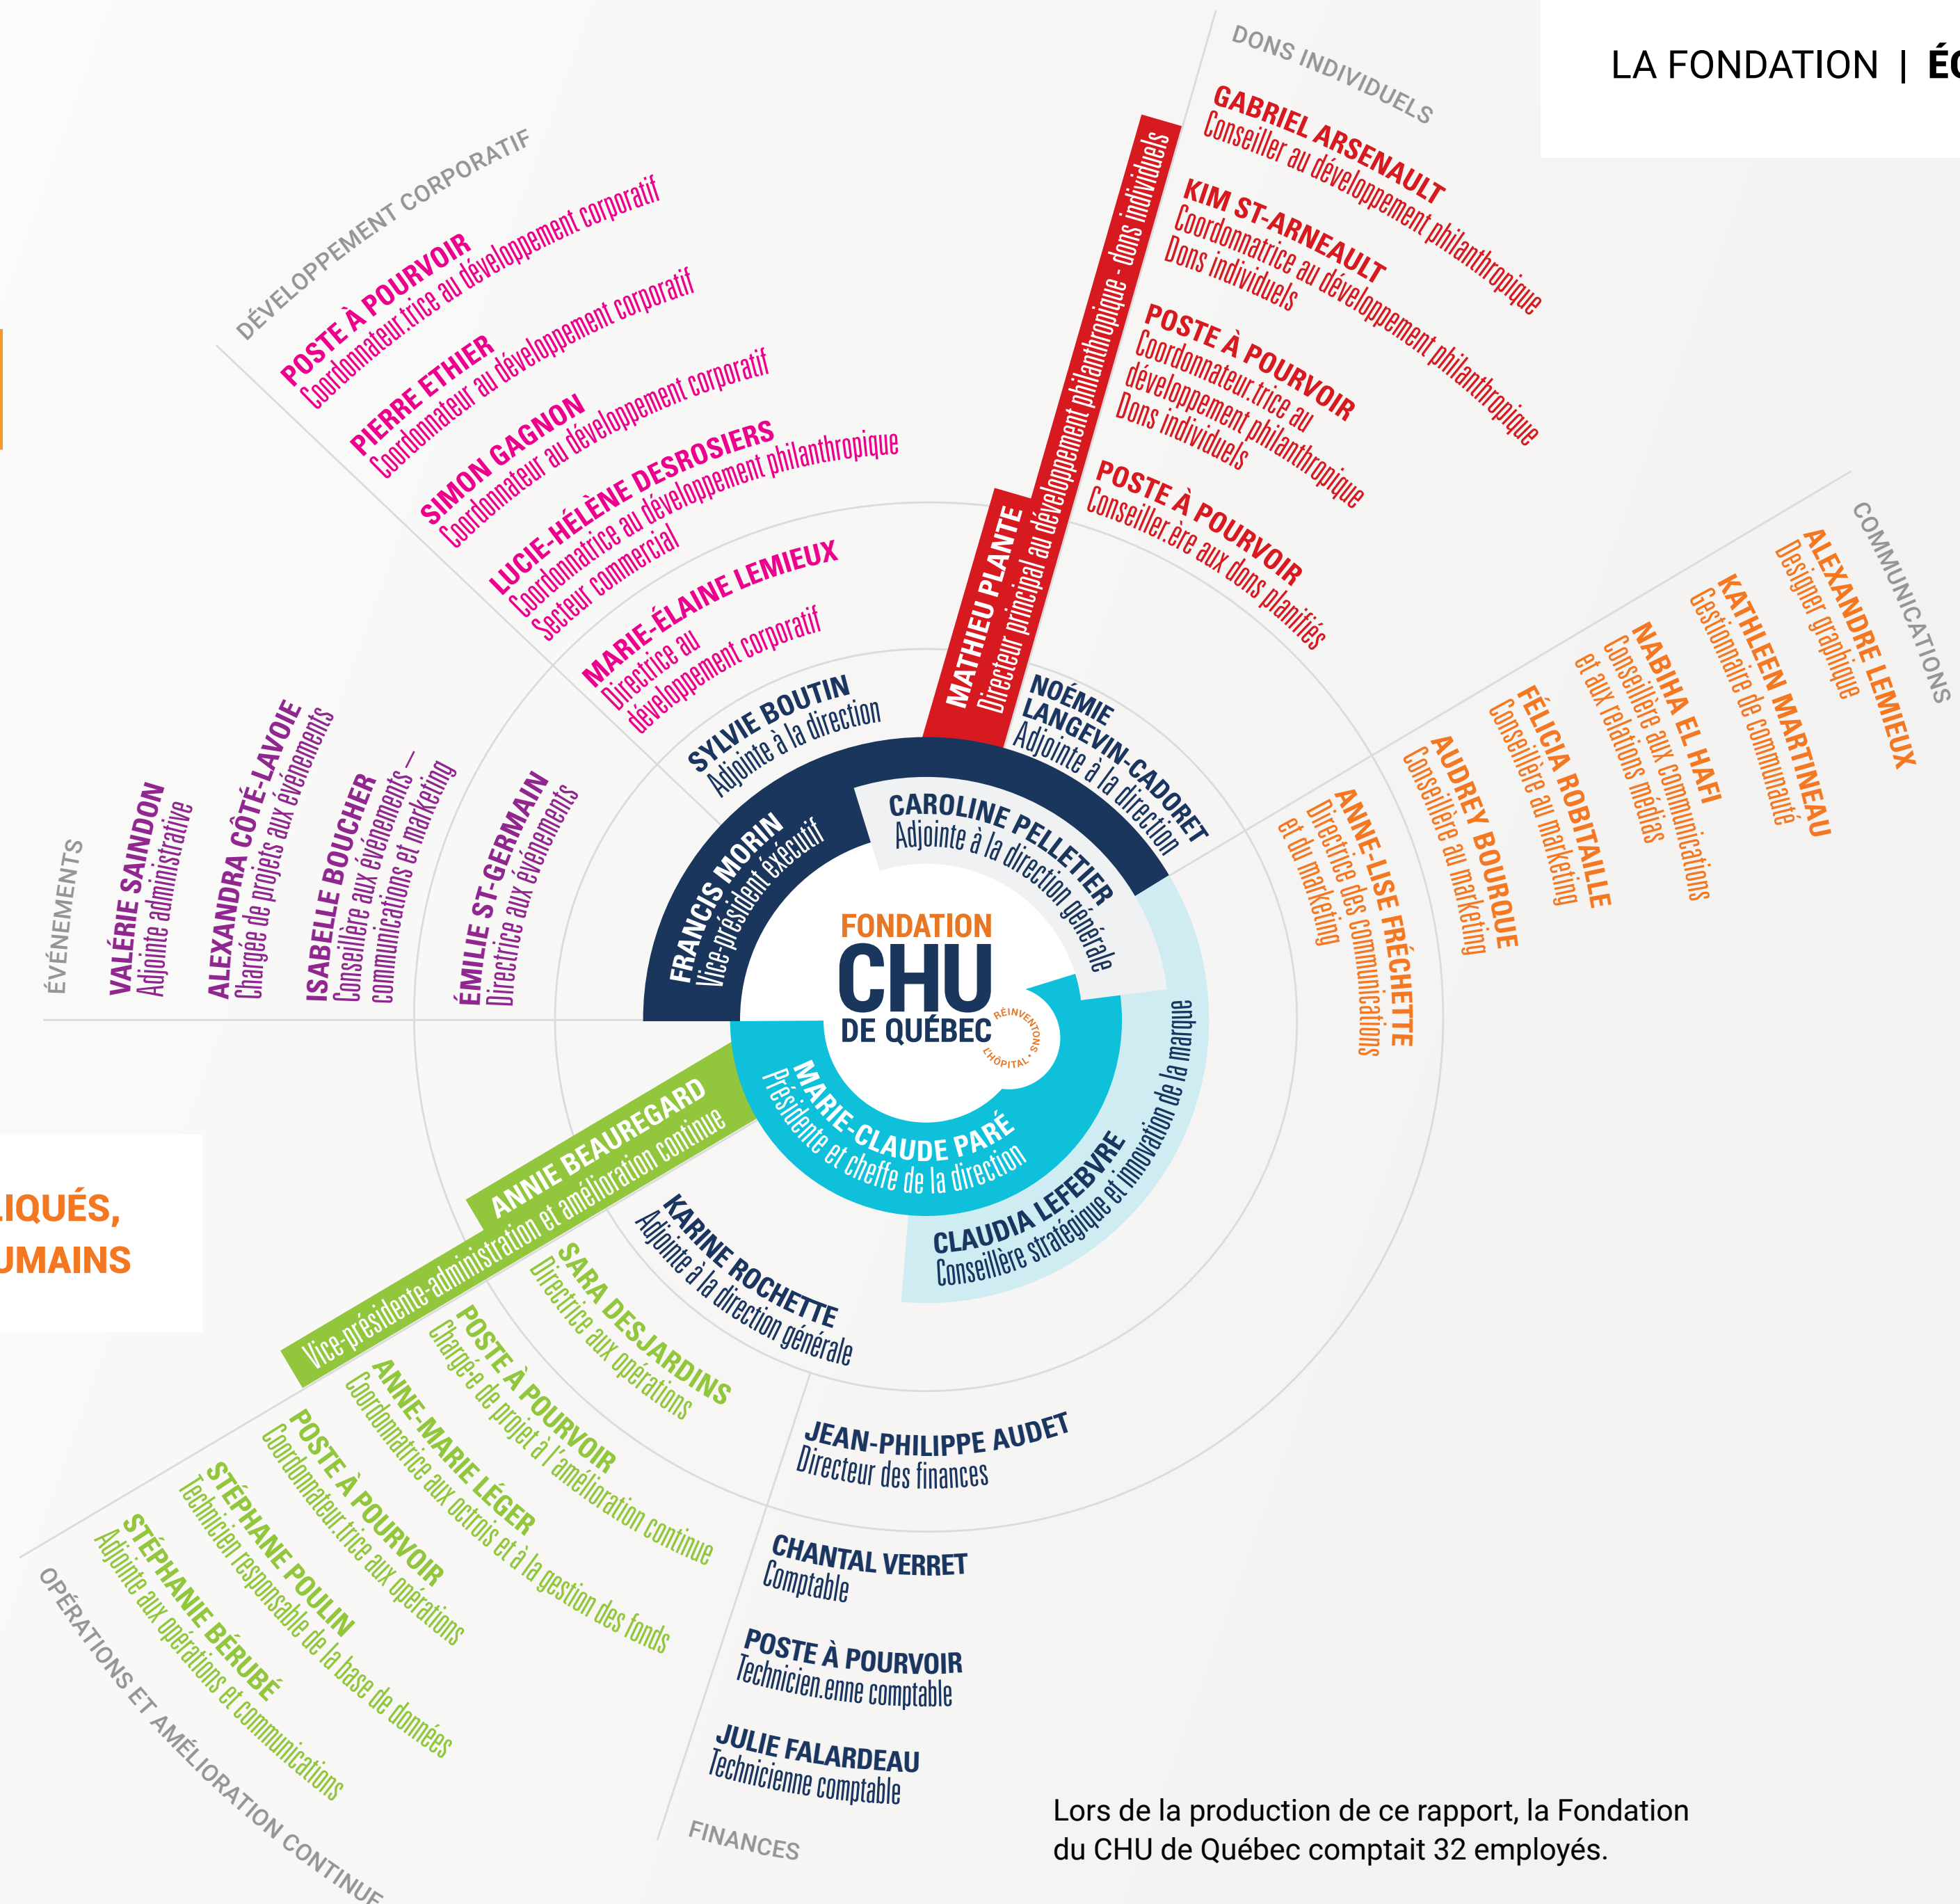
LA FONDATION | ÉQ

IQUÉS,
UMAINS

FONDATION
CHU
DE QUÉBEC
RÉINVENTONS L'HÔPITAL

MARIE-CLAUDE PARÉ
Présidente et cheffe de la direction

FRANCIS MORIN
Vice-président exécutif

CAROLINE PELLETIER
Adjointe à la direction générale

CLAUDIA LEFEBVRE
Conseillère stratégique et innovation de la marque

SYLVIE BOUTIN
Adjointe à la direction

NOÉMIE LANGEVIN-CADORET
Adjointe à la direction

MATHIEU PLANTE
Directeur principal au développement philanthropique - dons individuels

KARINE ROCHETTE
Adjointe à la direction générale

ANNIE BEAUREGARD
Vice-présidente-administration et amélioration continue

DONS INDIVIDUELS

GABRIEL ARSENAULT
Conseiller au développement philanthropique

KIM ST-ARNEAULT
Coordonnatrice au développement philanthropique
Dons individuels

POSTE À POURVOIR
Coordonnateur.trice au développement philanthropique
Dons individuels

POSTE À POURVOIR
Conseiller.ère aux dons planifiés

COMMUNICATIONS

ALEXANDRE LEMIEUX
Designer graphique

KATHLEEN MARTINEAU
Gestionnaire de communauté

NABIHA EL HAFI
Conseillère aux communications et aux relations médias

FÉLICIA ROBITAILLE
Conseillère au marketing

AUDREY BOURQUE
Conseillère au marketing

ANNE-LISE FRÉCHETTE
Directrice des communications et du marketing

DÉVELOPPEMENT CORPORATIF

POSTE À POURVOIR
Coordonnateur.trice au développement corporatif

PIERRE ETHIER
Coordonnateur au développement corporatif

SIMON GAGNON
Coordonnateur au développement corporatif

LUCIE-HÉLÈNE DESROSIERS
Coordonnatrice au développement philanthropique
Secteur commercial

MARIE-ÉLAINE LEMIEUX
Directrice au développement corporatif

ÉVÉNEMENTS

VALÉRIE SAINDON
Adjointe administrative

ALEXANDRA CÔTÉ-LAVOIE
Chargée de projets aux événements

ISABELLE BOUCHER
Conseillère aux événements — communications et marketing

ÉMILIE ST-GERMAIN
Directrice aux événements

SARA DESJARDINS
Directrice aux opérations

POSTE À POURVOIR
Chargé-e de projet à l'amélioration continue

ANNE-MARIE LÉGER
Coordonnatrice aux octrois et à la gestion des fonds

POSTE À POURVOIR
Coordonnateur.trice aux opérations

STÉPHANE POULIN
Technicien responsable de la base de données

STÉPHANIE BÉRUBÉ
Adjointe aux opérations et communications

OPÉRATIONS ET AMÉLIORATION CONTINUE

JEAN-PHILIPPE AUDET
Directeur des finances

CHANTAL VERRET
Comptable

POSTE À POURVOIR
Technicien.enne comptable

JULIE FALARDEAU
Technicienne comptable

FINANCES

Lors de la production de ce rapport, la Fondation du CHU de Québec comptait 32 employés.